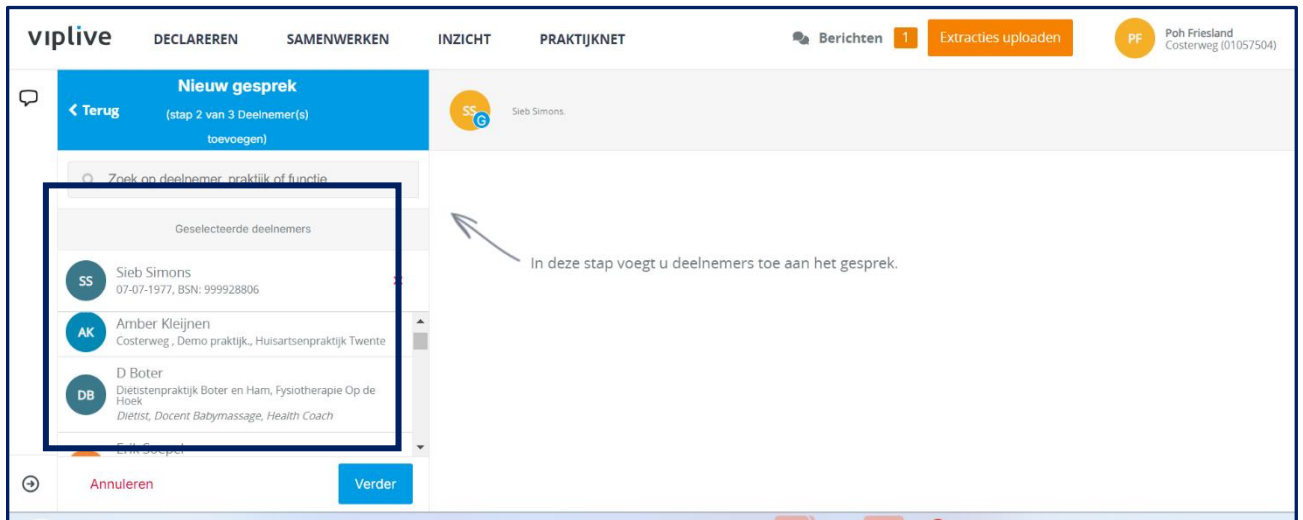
viplive DECLAREREN SAMENWERKEN INZICHT PRAKTIJKNET

Berichten 1 Extracties uploaden

PF Poh Friesland Costerweg (01057504)

< Terug

Nieuw gesprek
(stap 2 van 3 Deelnemer(s) toevoegen)

SS G Sieb Simons.

Zoek op deelnemer, praktijk of functie

Geselecteerde deelnemers

SS Sieb Simons
07-07-1977, BSN: 999928806

AK Amber Kleijnen
Costerweg , Demo praktijk., Huisartsenpraktijk Twente

DB D Boter
Diëtistenpraktijk Boter en Ham, Fysiotherapie Op de Hoek
Diëtist, Docent Babymassage, Health Coach

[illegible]

In deze stap voegt u deelnemers toe aan het gesprek.

Annuleren

Verder